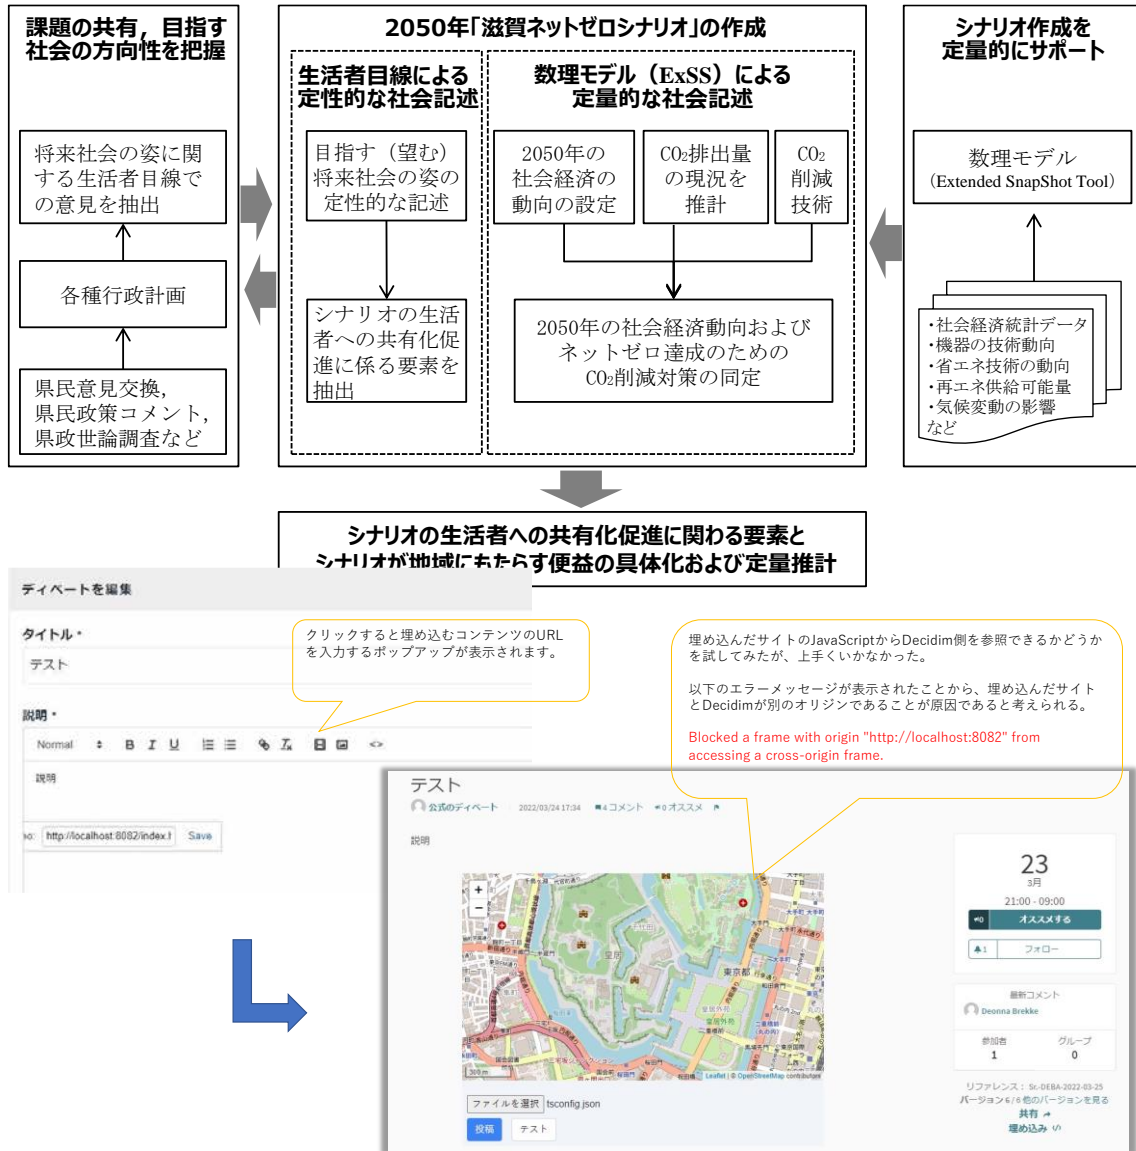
課題の共有，目指す社会の方向性を把握

将来社会の姿に関する生活者目線での意見を抽出

各種行政計画

県民意見交換，県民政策コメント，県政世論調査など

2050年「滋賀ネットゼロシナリオ」の作成

生活者目線による定性的な社会記述

目指す（望む）将来社会の姿の定性的な記述

シナリオの生活者への共有化促進に係る要素を抽出

数理モデル（ExSS）による定量的な社会記述

2050年の社会経済の動向の設定

$CO_2$排出量の現況を推計

$CO_2$削減技術

2050年の社会経済動向およびネットゼロ達成のための$CO_2$削減対策の同定

シナリオ作成を定量的にサポート

数理モデル（Extended SnapShot Tool）

・社会経済統計データ
・機器の技術動向
・省エネ技術の動向
・再エネ供給可能量
・気候変動の影響
など

シナリオの生活者への共有化促進に関わる要素とシナリオが地域にもたらす便益の具体化および定量推計

ディベートを編集

タイトル *

テスト

説明 *

Normal B I U

説明

http://localhost:8082/index.t Save

クリックすると埋め込むコンテンツのURLを入力するポップアップが表示されます。

埋め込んだサイトのJavaScriptからDecidim側を参照できるかどうかを試してみたが、上手くいかなかった。

以下のエラーメッセージが表示されたことから、埋め込んだサイトとDecidimが別のオリジンであることが原因であると考えられる。

Blocked a frame with origin "http://localhost:8082" from accessing a cross-origin frame.

テスト

公式のディベート 2022/03/24 17:34 4コメント 0オススメ

説明

東京都

300 m

Leaflet | © OpenStreetMap contributors

ファイルを選択 tsconfig.json

投稿 テスト

23
3月
21:00 - 09:00
0 オススメする
1 フォロー

最新コメント
Deonna Brekke

参加者 1
グループ 0

リファレンス：Sc-DEBA-2022-03-25
バージョン6 (6個のバージョンを見る
共有
埋め込み